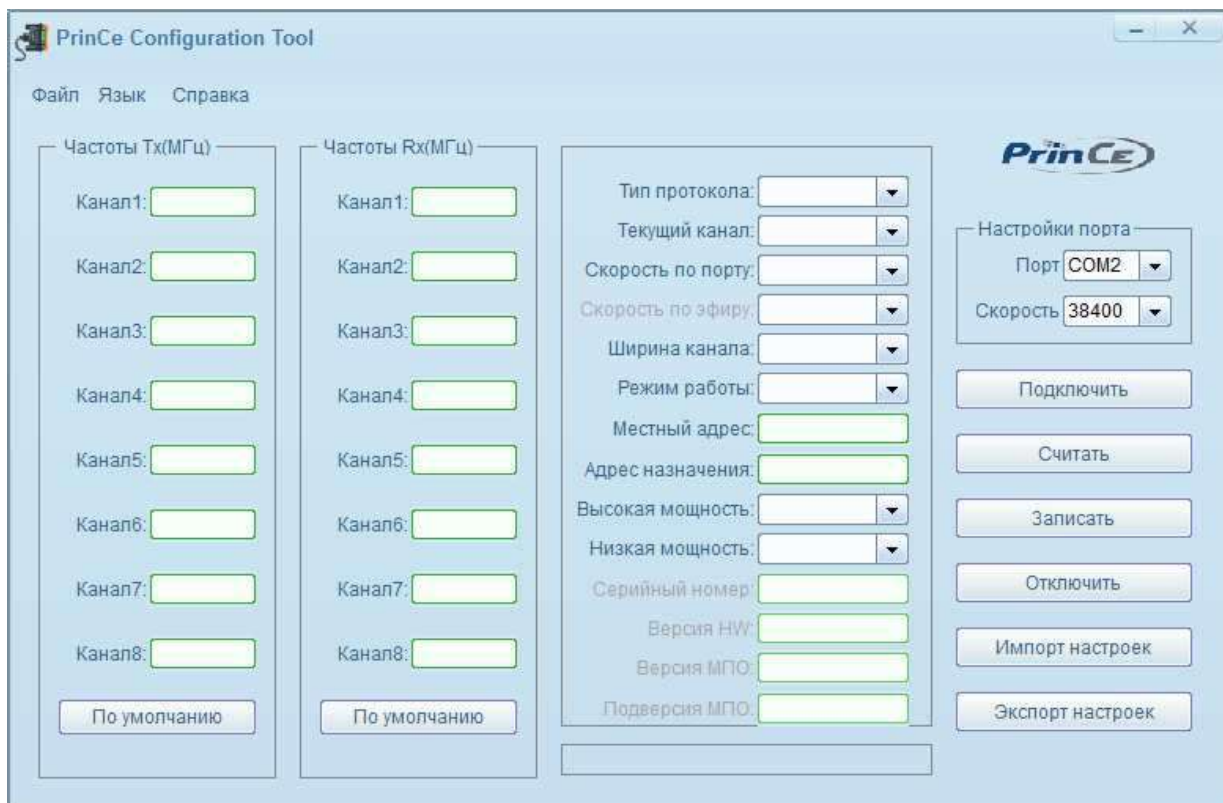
PrinCe Configuration Tool

Файл Язык Справка

Частоты Tx(МГц)

Канал1:

Канал2:

Канал3:

Канал4:

Канал5:

Канал6:

Канал7:

Канал8:

По умолчанию

Частоты Rx(МГц)

Канал1:

Канал2:

Канал3:

Канал4:

Канал5:

Канал6:

Канал7:

Канал8:

По умолчанию

Тип протокола:

Текущий канал:

Скорость по порту:

Скорость по эфиру:

Ширина канала:

Режим работы:

Местный адрес:

Адрес назначения:

Высокая мощность:

Низкая мощность:

Серийный номер:

Версия HW:

Версия МПО:

Подверсия МПО:

PrinCe

Настройки порта

Порт COM2

Скорость 38400

Подключить

Считать

Записать

Отключить

Импорт настроек

Экспорт настроек